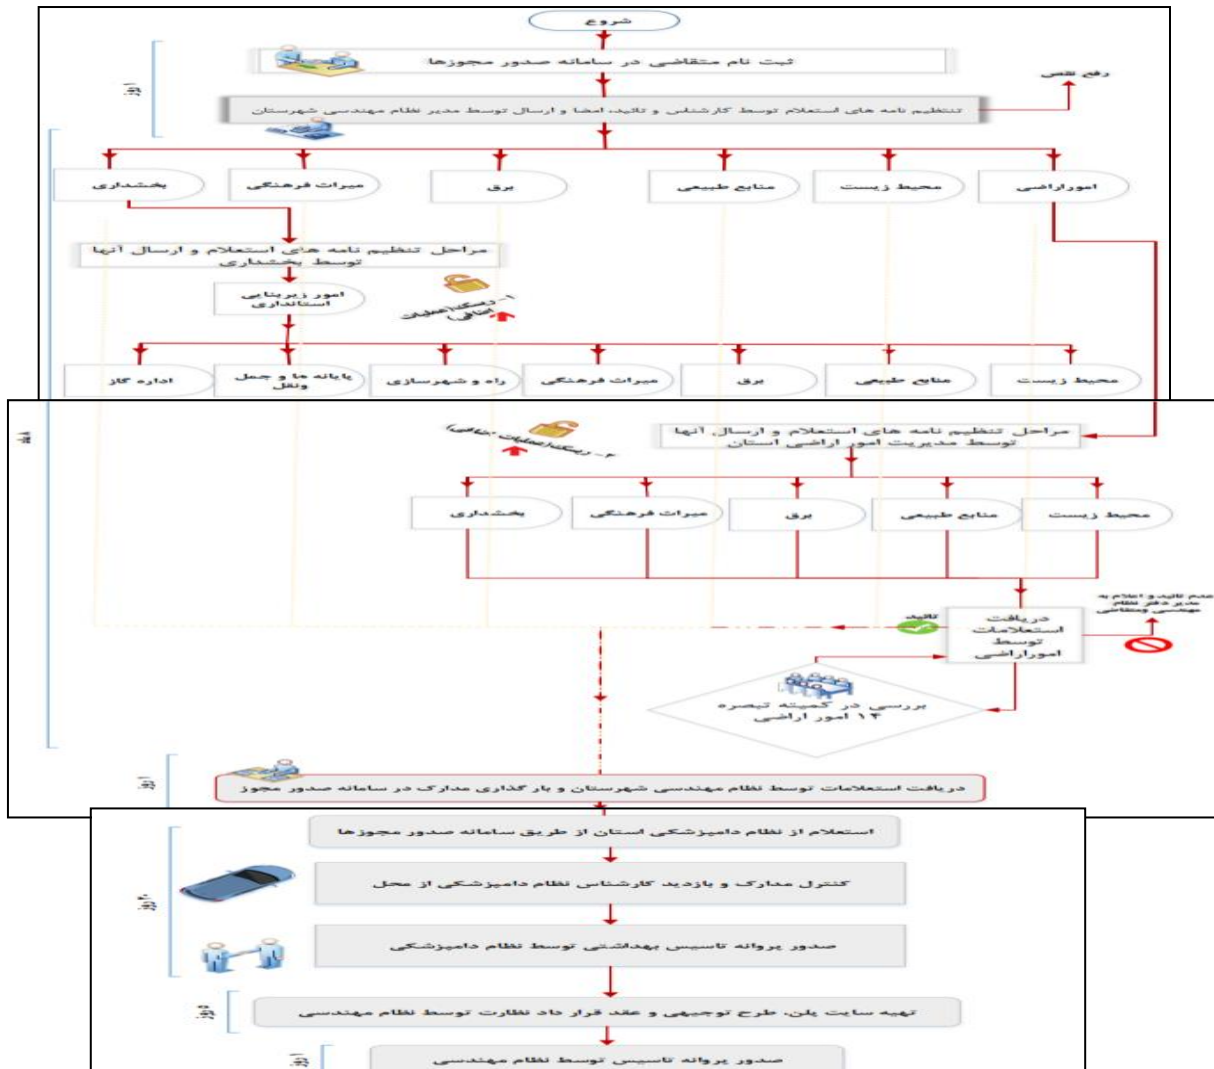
شروع

ثبت نام متقاضی در سامانه صدور مجوزها

رفع نقص

تنظیم نامه های استعلام توسط کارشناس و تائید امضا و ارسال توسط مدیر نظام مهندسی شهرستان

اموراراضی

محیط زیست

منابع طبیعی

برق

میراث فرهنگی

بخشداری

مراحل تنظیم نامه های استعلام و ارسال آنها توسط بخشداری

امور زیربنایی استانداری

۱- ریسک عملیات اجرائی

محیط زیست

منابع طبیعی

برق

میراث فرهنگی

راه و شهرسازی

پایانه ها و حمل ونقل

اداره گاز

مراحل تنظیم نامه های استعلام و ارسال آنها توسط مدیریت اموراراضی استان

۲- ریسک عملیات اجرائی

محیط زیست

منابع طبیعی

برق

میراث فرهنگی

بخشداری

عدم تائید و اعلام به مدیر دفتر نظام مهندسی شهرستان

تائید

دریافت استعلامات توسط اموراراضی

بررسی در کمیته تبصره ۱۴ امور اراضی

دریافت استعلامات توسط نظام مهندسی شهرستان و بار گذاری مدارک در سامانه صدور مجوز

استعلام از نظام دامپزشکی استان از طریق سامانه صدور مجوزها

کنترل مدارک و بازدید کارشناس نظام دامپزشکی از محل

صدور پروانه تاسیس بهداشتی توسط نظام دامپزشکی

تهیه سایت پلن، طرح توجیهی و عقد قرار داد نظارت توسط نظام مهندسی

صدور پروانه تاسیس توسط نظام مهندسی